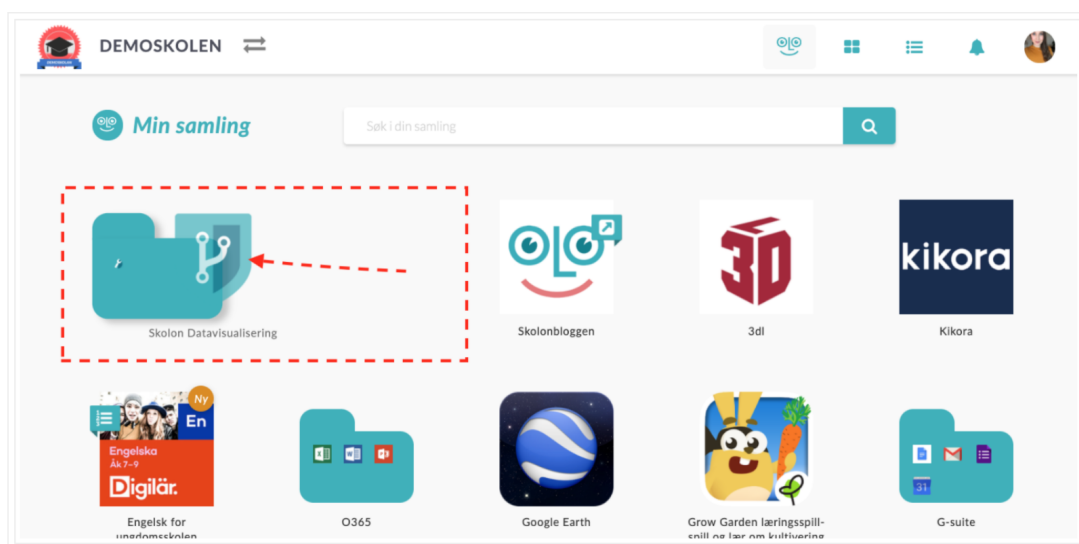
DEMOSKOLEN

Min samling

Søk i din samling

Skolon Datavisualisering

Skolonbloggen

3D

3dl

kikora

Kikora

Ny

En

Engelska
Åk 7–9

Digilär.

Engelsk for ungdomsskolen

O365

Google Earth

Grow Garden læringsspill-spill og lær om kultivering

31

G-suite